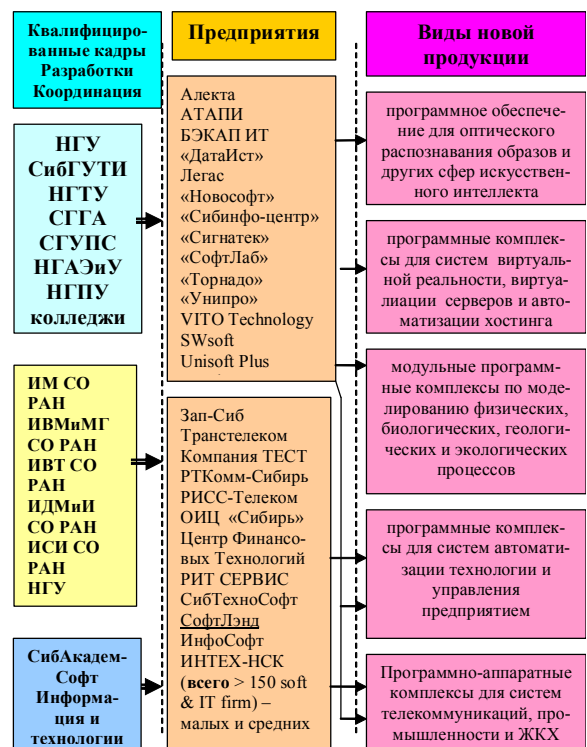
Квалифицированные кадры Разработки Координация

Предприятия

Виды новой продукции

НГУ
СибГУТИ
НГТУ
СГГА
СГУПС
НГАЭиУ
НГПУ
колледжи

Алекта
АТАПИ
БЭКАП ИТ
«ДатаИст»
Легас
«Новософт»
«Сибинфо-центр»
«Сигнатек»
«СофтЛаб»
«Торнадо»
«Унипро»
VITO Technology
SWsoft
Unisoft Plus

программное обеспечение для оптического распознавания образов и других сфер искусственного интеллекта

программные комплексы для систем виртуальной реальности, виртуалиации серверов и автоматизации хостинга

ИМ СО РАН
ИВМиМГ СО РАН
ИВТ СО РАН
ИДМиИ СО РАН
ИСИ СО РАН
НГУ

Зап-Сиб Транстелеком
Компания ТЕСТ
РТКомм-Сибирь
РИСС-Телеком
ОИЦ «Сибирь»
Центр Финансовых Технологий
РИТ СЕРВИС
СибТехноСофт
СофтЛэнд
ИнфоСофт
ИНТЕХ-НСК
(всего > 150 soft & IT firm) – малых и средних

модульные программные комплексы по моделированию физических, биологических, геологических и экологических процессов

программные комплексы для систем автоматизации технологии и управления предприятием

СибАкадемСофт
Информация и технологии

Программно-аппаратные комплексы для систем телекоммуникаций, промышленности и ЖКХ